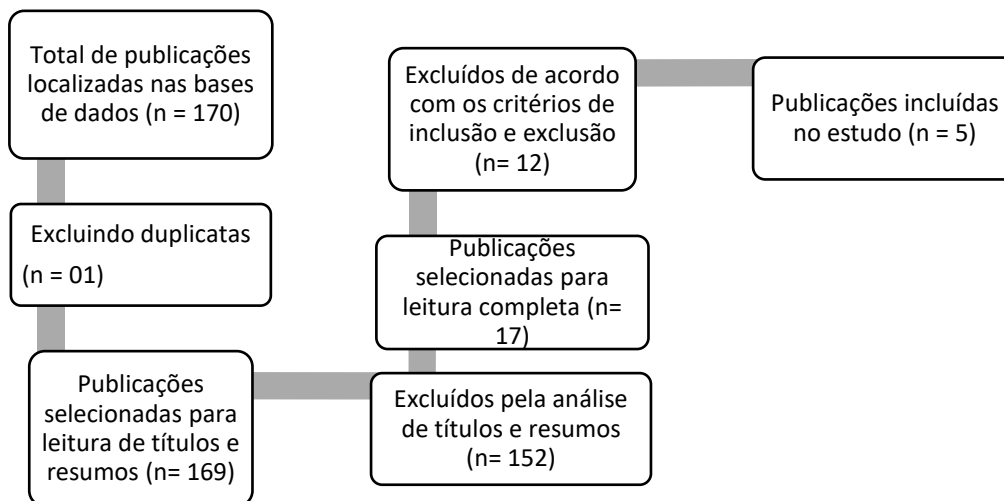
Total de publicações localizadas nas bases de dados (n = 170)

Excluindo duplicatas

(n = 01)

Publicações selecionadas para leitura de títulos e resumos (n= 169)

Excluídos pela análise de títulos e resumos (n= 152)

Publicações selecionadas para leitura completa (n= 17)

Excluídos de acordo com os critérios de inclusão e exclusão (n= 12)

Publicações incluídas no estudo (n = 5)